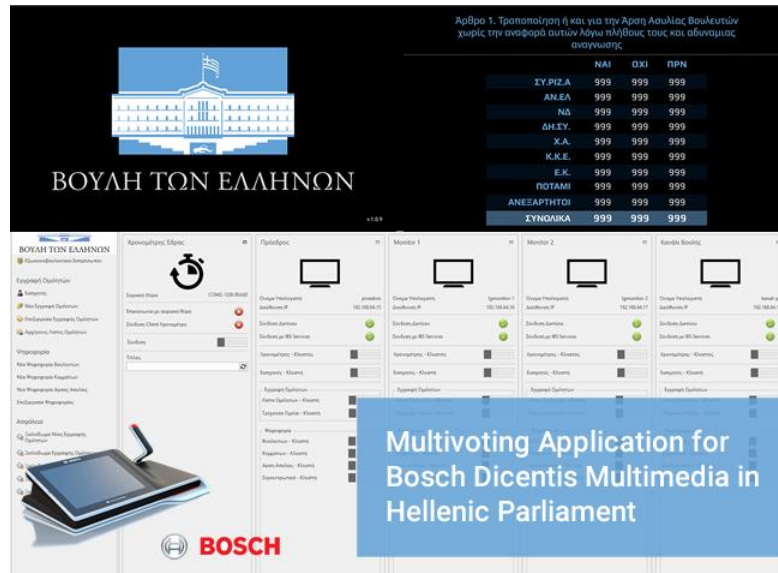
ΒΟΥΛΗ ΤΩΝ ΕΛΛΗΝΩΝ

Άρθρο 1. Τροποποίηση ή και για την Άρση Ασυλίας Βουλευτών χωρίς την αναφορά αυτών λόγω πλήθους τους και αδυναμίας αναγνωσης

| | ΝΑΙ | ΟΧΙ | ΠΡΝ |
|---|---|---|---|
| ΣΥ.ΡΙΖ.Α | 999 | 999 | 999 |
| ΑΝ.ΕΛ | 999 | 999 | 999 |
| ΝΔ | 999 | 999 | 999 |
| ΔΗ.ΣΥ. | 999 | 999 | 999 |
| Χ.Α. | 999 | 999 | 999 |
| Κ.Κ.Ε. | 999 | 999 | 999 |
| Ε.Κ. | 999 | 999 | 999 |
| ΠΟΤΑΜΙ | 999 | 999 | 999 |
| ΑΝΕΞΑΡΤΗΤΟΙ | 999 | 999 | 999 |
| ΣΥΝΟΛΙΚΑ | 999 | 999 | 999 |

v1.0.9

ΒΟΥΛΗ ΤΩΝ ΕΛΛΗΝΩΝ

Εγγραφή Ομιλητών

Ψηφοφορία

Ασφάλεια

Χρονομέτρης Έδρας

Πρόεδρος

Monitor 1

Monitor 2

Κανάλι Βουλής

Multivoting Application for Bosch Dicentis Multimedia in Hellenic Parliament

BOSCH